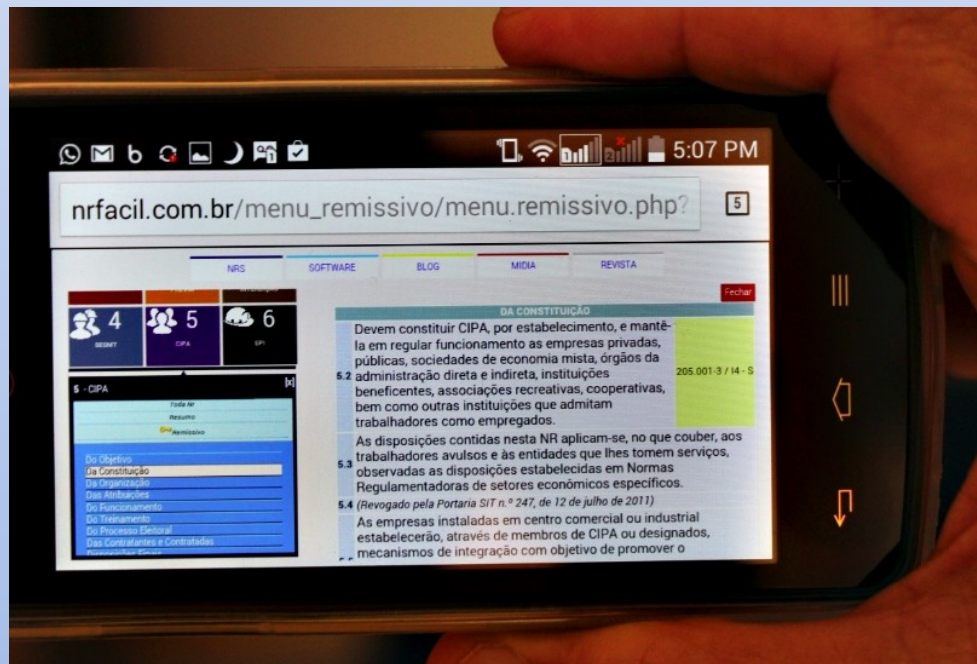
5:07 PM

nrfacil.com.br/menu_remissivo/menu.remissivo.php?

5

NRS SOFTWARE BLOG MIDIA REVISTA

Fechar

4 SESMT
5 CIPA
6 EPI

5 - CIPA [x]

Toda Nr
Resumo
Remissivo

Do Objetivo
Da Constituição
Da Organização
Das Atribuições
Do Funcionamento
Do Treinamento
Do Processo Eleitoral
Das Contratantes e Contratadas

DA CONSTITUIÇÃO

| | | |
|---|---|---|
| 5.2 | Devem constituir CIPA, por estabelecimento, e mantê-la em regular funcionamento as empresas privadas, públicas, sociedades de economia mista, órgãos da administração direta e indireta, instituições beneficentes, associações recreativas, cooperativas, bem como outras instituições que admitam trabalhadores como empregados. | 205.001-3 / I4 - S |
| 5.3 | As disposições contidas nesta NR aplicam-se, no que couber, aos trabalhadores avulsos e às entidades que lhes tomem serviços, observadas as disposições estabelecidas em Normas Regulamentadoras de setores econômicos específicos. | |
| 5.4 | (Revogado pela Portaria SIT n.º 247, de 12 de julho de 2011) | |
| | As empresas instaladas em centro comercial ou industrial estabelecerão, através de membros de CIPA ou designados, mecanismos de integração com objetivo de promover o | |